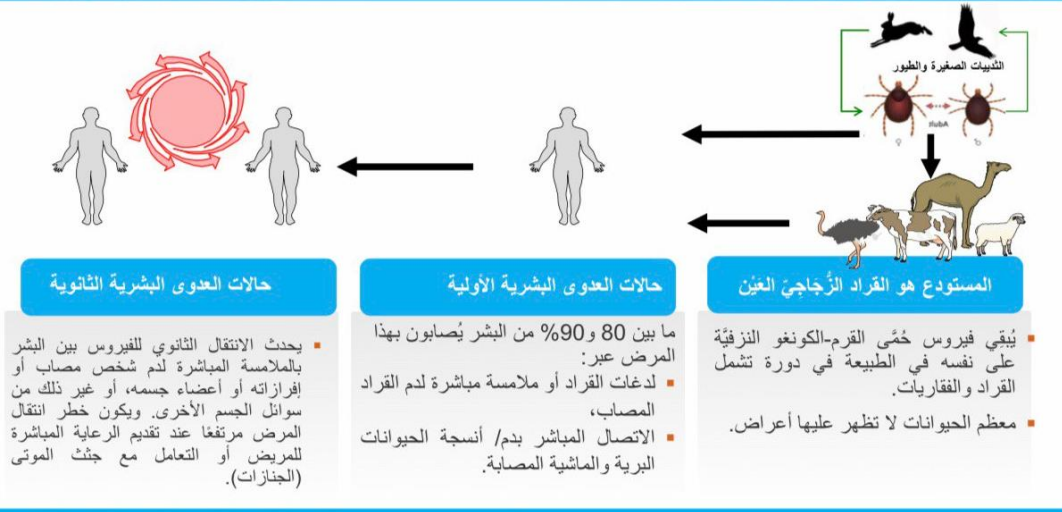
الثدييات الصغيرة والطيور

HubA

المستودع هو القراد الزُّجاجيّ العَيْن

يُبقي فيروس حُمَّى القرم-الكونغو النزفيَّة على نفسه في الطبيعة في دورة تشمل القراد والفقاريات.

معظم الحيوانات لا تظهر عليها أعراض.

حالات العدوى البشرية الأولية

ما بين 80 و90% من البشر يُصابون بهذا المرض عبر:

لدغات القراد أو ملامسة مباشرة لدم القراد المصاب،

الاتصال المباشر بدم/ أنسجة الحيوانات البرية والماشية المصابة.

حالات العدوى البشرية الثانوية

يحدث الانتقال الثانوي للفيروس بين البشر بالملامسة المباشرة لدم شخص مصاب أو إفرازاته أو أعضاء جسمه، أو غير ذلك من سوائل الجسم الأخرى. ويكون خطر انتقال المرض مرتفعًا عند تقديم الرعاية المباشرة للمريض أو التعامل مع جثث الموتى (الجنازات).